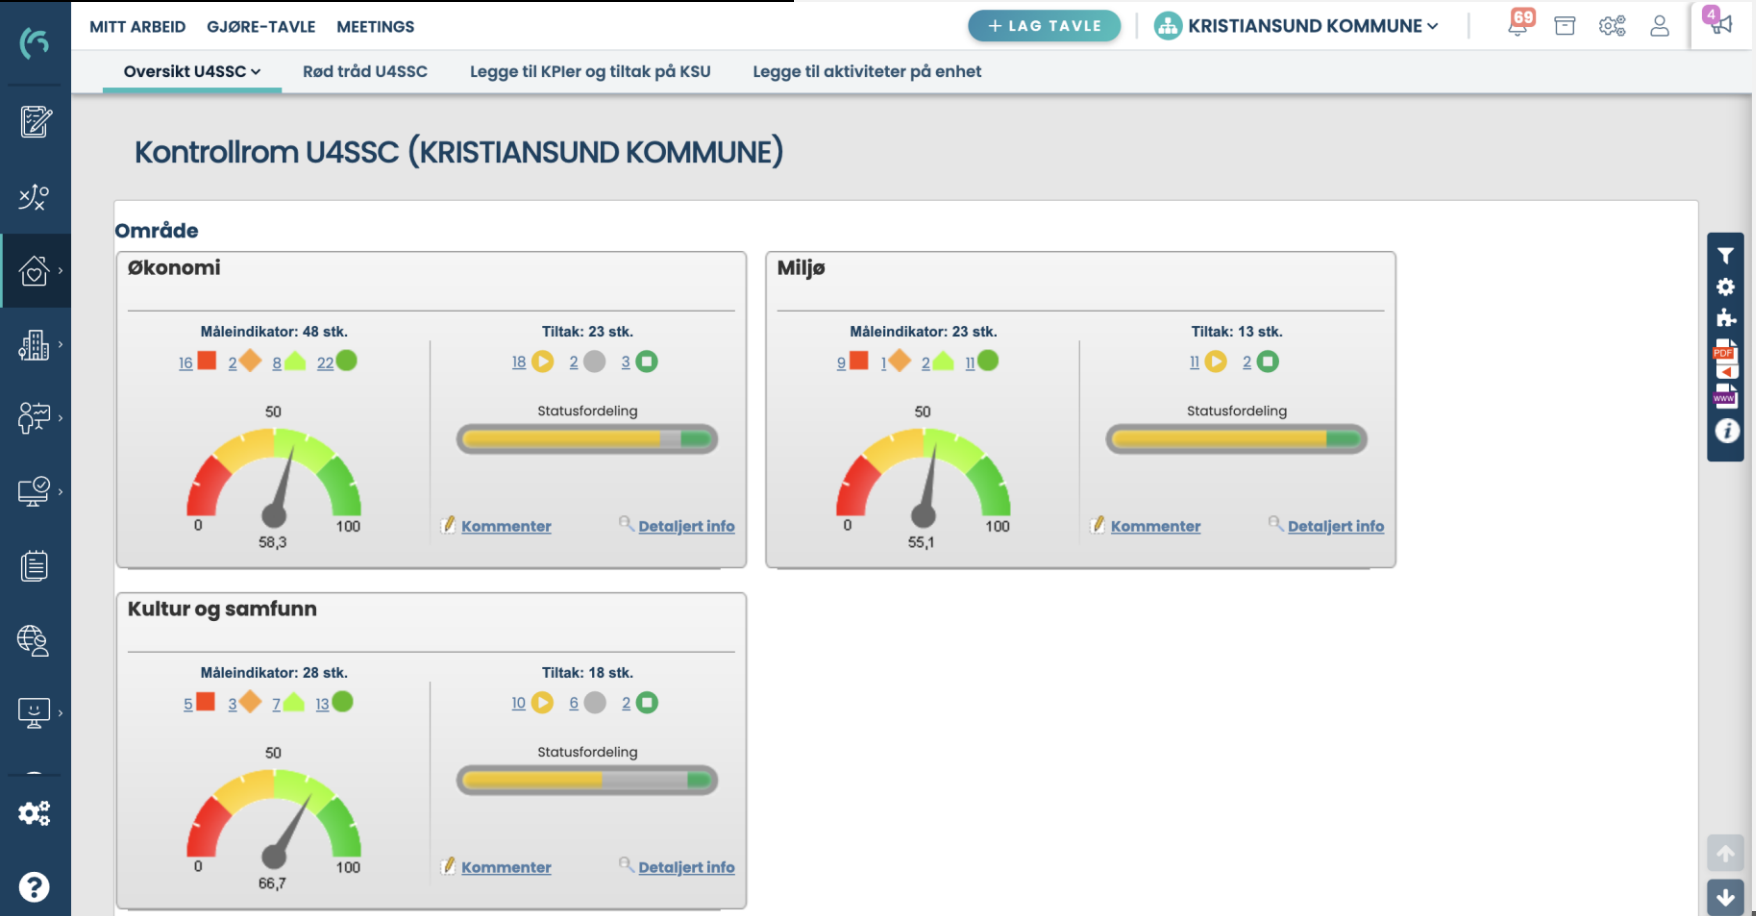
MITT ARBEID GJØRE-TAVLE MEETINGS

+ LAG TAVLE KRISTIANSUND KOMMUNE 69 4

Oversikt U4SSC Rød tråd U4SSC Legge til KPIer og tiltak på KSU Legge til aktiviteter på enhet

Kontrollrom U4SSC (KRISTIANSUND KOMMUNE)

Område

Økonomi

Måleindikator: 48 stk.

16 2 8 22

50

0 100

58,3

Tiltak: 23 stk.

18 2 3

Statusfordeling

Kommenter Detaljert info

Miljø

Måleindikator: 23 stk.

9 1 2 11

50

0 100

55,1

Tiltak: 13 stk.

11 2

Statusfordeling

Kommenter Detaljert info

Kultur og samfunn

Måleindikator: 28 stk.

5 3 7 13

50

0 100

66,7

Tiltak: 18 stk.

10 6 2

Statusfordeling

Kommenter Detaljert info

PDF WWW